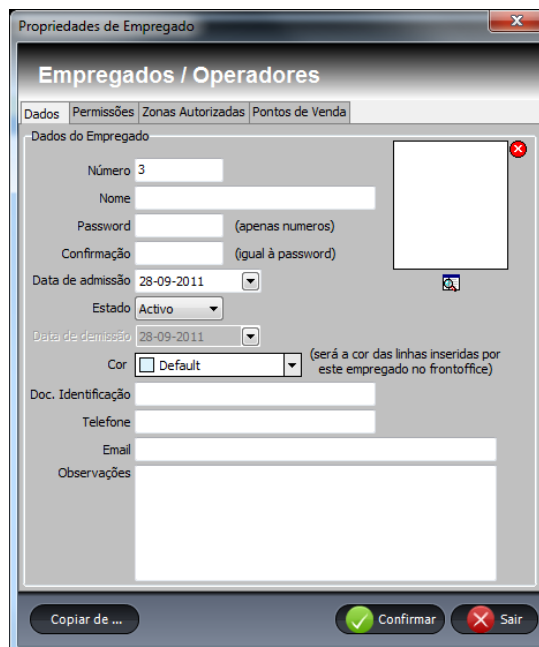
Propriedades de Empregado

Empregados / Operadores

Dados | Permissões | Zonas Autorizadas | Pontos de Venda

Dados do Empregado

Número 3

Nome

Password (apenas numeros)

Confirmação (igual à password)

Data de admissão 28-09-2011

Estado Activo

Data de demissão 28-09-2011

Cor Default (será a cor das linhas inseridas por este empregado no frontoffice)

Doc. Identificação

Telefone

Email

Observações

Copiar de ...

Confirmar

Sair